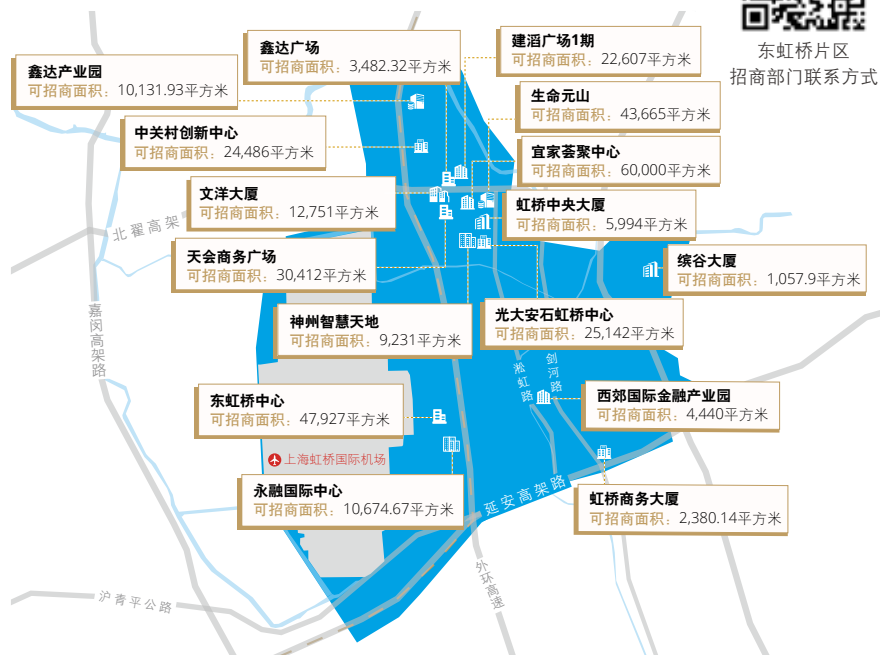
东虹桥片区
招商部门联系方式

鑫达产业园
可招商面积：10,131.93平方米

鑫达广场
可招商面积：3,482.32平方米

建滔广场1期
可招商面积：22,607平方米

生命元山
可招商面积：43,665平方米

中关村创新中心
可招商面积：24,486平方米

宜家荟聚中心
可招商面积：60,000平方米

文洋大厦
可招商面积：12,751平方米

虹桥中央大厦
可招商面积：5,994平方米

天会商务广场
可招商面积：30,412平方米

缤谷大厦
可招商面积：1,057.9平方米

神州智慧天地
可招商面积：9,231平方米

光大安石虹桥中心
可招商面积：25,142平方米

东虹桥中心
可招商面积：47,927平方米

西郊国际金融产业园
可招商面积：4,440平方米

上海虹桥国际机场

永融国际中心
可招商面积：10,674.67平方米

虹桥商务大厦
可招商面积：2,380.14平方米

北翟高架

嘉闵高架路

淞虹路

剑河路

延安高架路

外环高速

沪青平公路